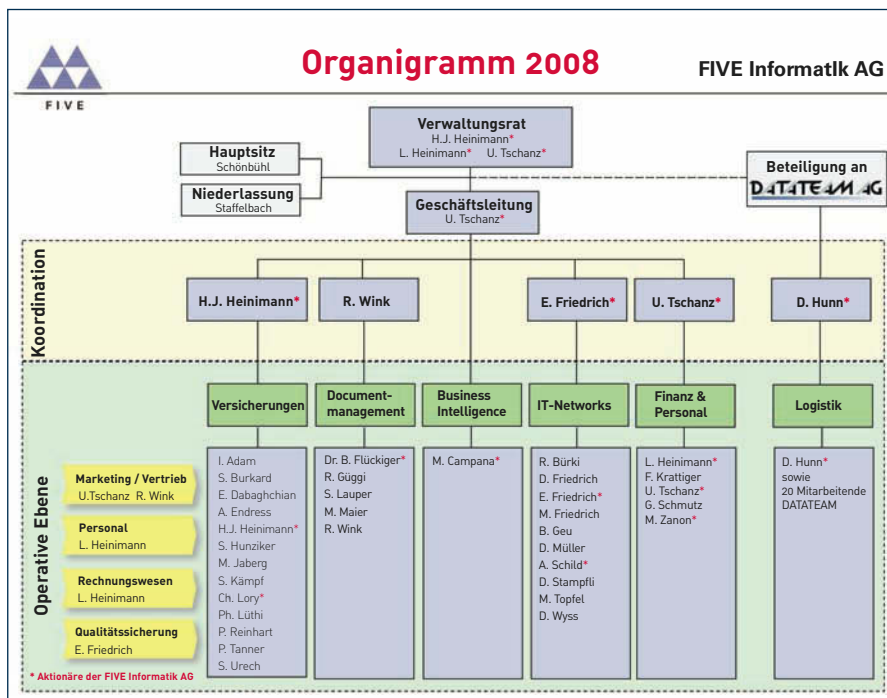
FIVE

Organigramm 2008

FIVE Informatlk AG

Verwaltungsrat
H.J. Heinimann*
L. Heinimann* U. Tschanz*

Hauptsitz
Schönbühl

Niederlassung
Staffelbach

Beteiligung an
DATATEAM AG

Geschäftsleitung
U. Tschanz*

Koordination

H.J. Heinimann*

R. Wink

E. Friedrich*

U. Tschanz*

D. Hunn*

Operative Ebene

Versicherungen

Document-management

Business Intelligence

IT-Networks

Finanz & Personal

Logistik

Marketing / Vertrieb
U.Tschanz R. Wink

Personal
L. Heinimann

Rechnungswesen
L. Heinimann

Qualitätssicherung
E. Friedrich

I. Adam
S. Burkard
E. Dabaghchian
A. Endress
H.J. Heinimann*
S. Hunziker
M. Jaberg
S. Kämpf
Ch. Lory*
Ph. Lüthi
P. Reinhart
P. Tanner
S. Urech

Dr. B. Flückiger*
R. Güggi
S. Lauper
M. Maier
R. Wink

M. Campana*

R. Bürki
D. Friedrich
E. Friedrich*
M. Friedrich
B. Geu
D. Müller
A. Schild*
D. Stampfli
M. Topfel
D. Wyss

L. Heinimann*
F. Krattiger
U. Tschanz*
G. Schmutz
M. Zanon*

D. Hunn*
sowie
20 Mitarbeitende
DATATEAM

* Aktionäre der FIVE Informatik AG